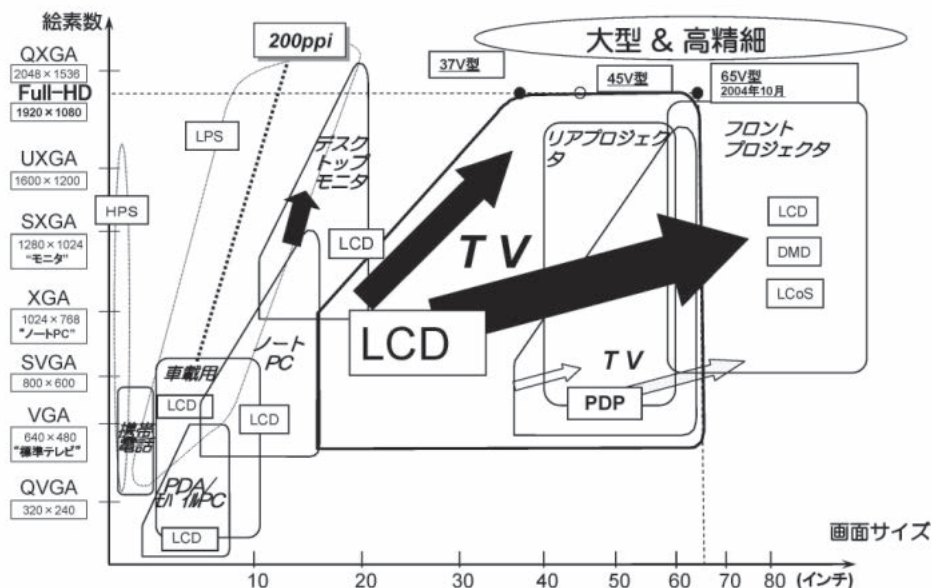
絵素数

QXGA
2048×1536
Full-HD
1920×1080

UXGA
1600×1200

SXGA
1280×1024
"モニタ"

XGA
1024×768
"ノートPC"

SVGA
800×600

VGA
640×480
"標準テレビ"

QVGA
320×240

200ppi

大型 & 高精細

37V型

45V型

65V型
2004年10月

LPS

HPS

デスクトップモニタ

LCD

TV

リアプロジェクタ

フロントプロジェクタ

LCD

DMD

LCoS

ノートPC

LCD

車載用

LCD

LCD

携帯電話

PDA/モバイルPC

LCD

TV

PDP

画面サイズ

10　20　30　40　50　60　70　80 (インチ)